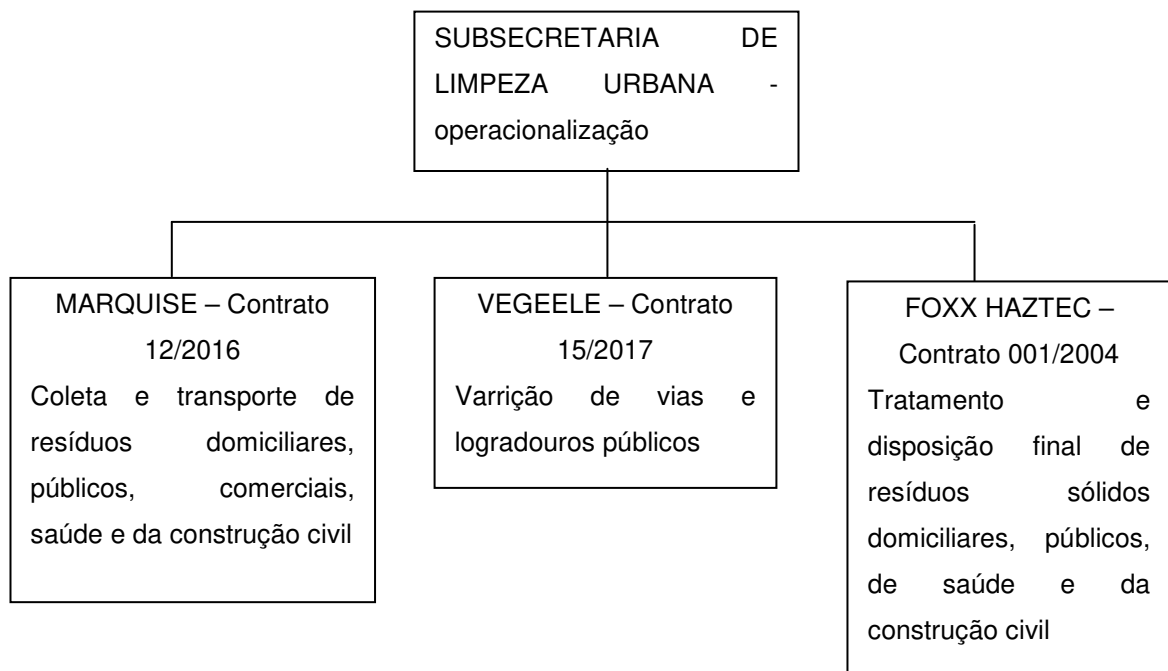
SUBSECRETARIA DE LIMPEZA URBANA - operacionalização

MARQUISE – Contrato 12/2016
Coleta e transporte de resíduos domiciliares, públicos, comerciais, saúde e da construção civil

VEGEELE – Contrato 15/2017
Varrição de vias e logradouros públicos

FOXX HAZTEC – Contrato 001/2004
Tratamento e disposição final de resíduos sólidos domiciliares, públicos, de saúde e da construção civil